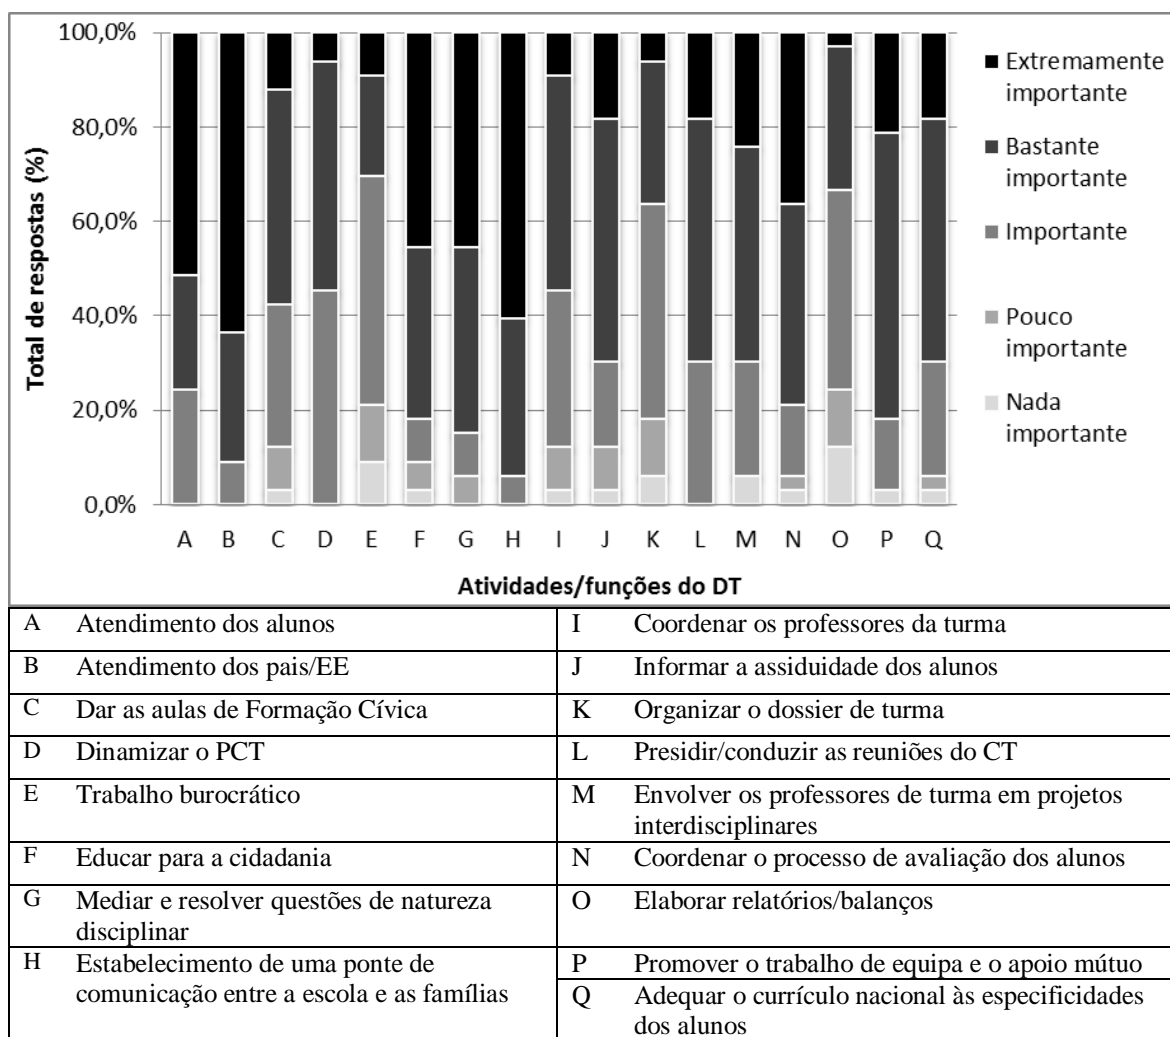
100,0%
80,0%
60,0%
40,0%
20,0%
0,0%

Total de respostas (%)

A B C D E F G H I J K L M N O P Q

Atividades/funções do DT

■ Extremamente importante
■ Bastante importante
■ Importante
■ Pouco importante
■ Nada importante

| | | | |
|---|---|---|---|
| A | Atendimento dos alunos | I | Coordenar os professores da turma |
| B | Atendimento dos pais/EE | J | Informar a assiduidade dos alunos |
| C | Dar as aulas de Formação Cívica | K | Organizar o dossier de turma |
| D | Dinamizar o PCT | L | Presidir/conduzir as reuniões do CT |
| E | Trabalho burocrático | M | Envolver os professores de turma em projetos interdisciplinares |
| F | Educar para a cidadania | N | Coordenar o processo de avaliação dos alunos |
| G | Mediar e resolver questões de natureza disciplinar | O | Elaborar relatórios/balanços |
| H | Estabelecimento de uma ponte de comunicação entre a escola e as famílias | P | Promover o trabalho de equipa e o apoio mútuo |
| | | Q | Adequar o currículo nacional às especificidades dos alunos |